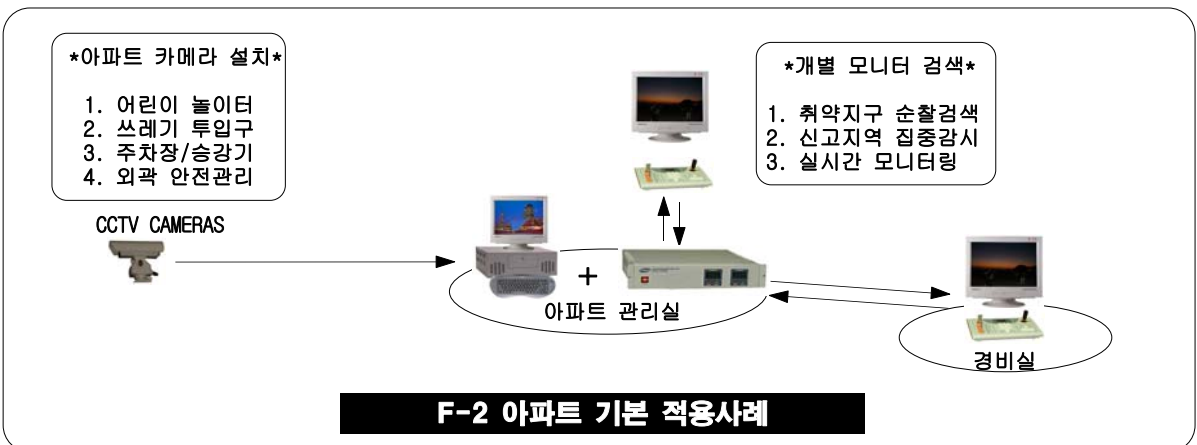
*아파트 카메라 설치*

1. 어린이 놀이터
2. 쓰레기 투입구
3. 주차장/승강기
4. 외곽 안전관리

CCTV CAMERAS

*개별 모니터 검색*

1. 취약지구 순찰검색
2. 신고지역 집중감시
3. 실시간 모니터링

+

아파트 관리실

경비실

F-2 아파트 기본 적용사례